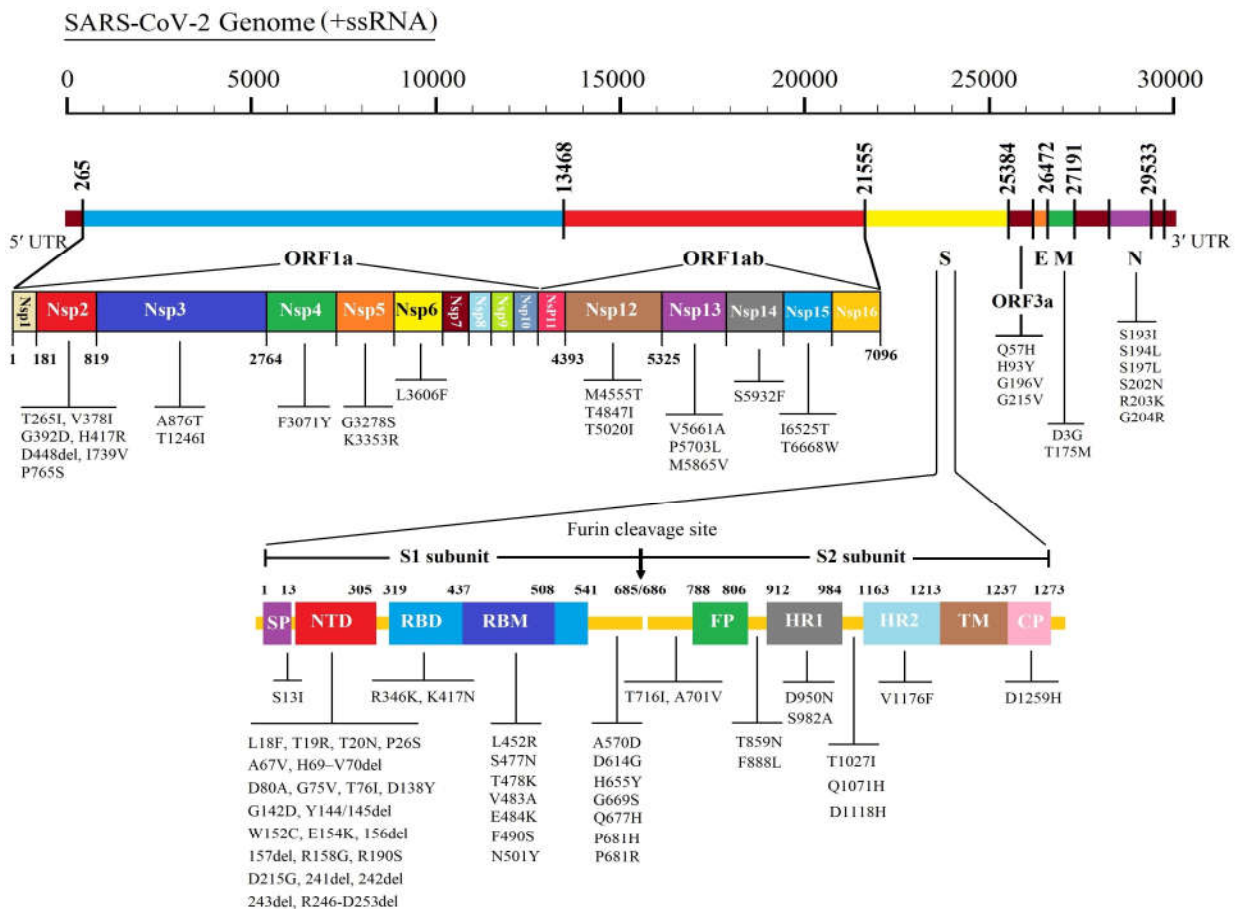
SARS-CoV-2 Genome (+ssRNA)

0 5000 10000 15000 20000 25000 30000

265 13468 21555 25384 26472 27191 29533

5′ UTR 3′ UTR

ORF1a ORF1ab S E M N

Nsp1 Nsp2 Nsp3 Nsp4 Nsp5 Nsp6 Nsp7 Nsp8 Nsp9 Nsp10 Nsp11 Nsp12 Nsp13 Nsp14 Nsp15 Nsp16

1 181 819 2764 4393 5325 7096

ORF3a

T265I, V378I
G392D, H417R
D448del, I739V
P765S

A876T
T1246I

F3071Y

G3278S
K3353R

L3606F

M4555T
T4847I
T5020I

V5661A
P5703L
M5865V

S5932F

I6525T
T6668W

Q57H
H93Y
G196V
G215V

D3G
T175M

S193I
S194L
S197L
S202N
R203K
G204R

Furin cleavage site

S1 subunit S2 subunit

1 13 305 319 437 508 541 685/686 788 806 912 984 1163 1213 1237 1273

SP NTD RBD RBM FP HR1 HR2 TM CP

S13I

R346K, K417N

T716I, A701V

D950N
S982A

V1176F

D1259H

L18F, T19R, T20N, P26S
A67V, H69–V70del
D80A, G75V, T76I, D138Y
G142D, Y144/145del
W152C, E154K, 156del
157del, R158G, R190S
D215G, 241del, 242del
243del, R246-D253del

L452R
S477N
T478K
V483A
E484K
F490S
N501Y

A570D
D614G
H655Y
G669S
Q677H
P681H
P681R

T859N
F888L

T1027I
Q1071H
D1118H